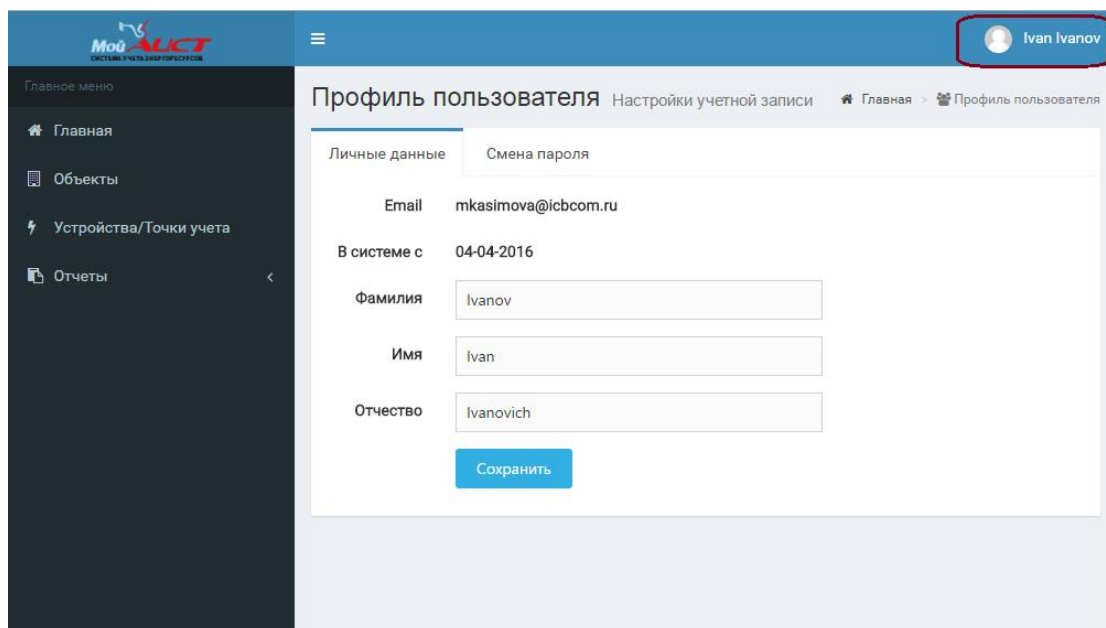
МойАИСТ
СИСТЕМА УЧЕТА ЭНЕРГОРЕСУРСОВ

≡

Ivan Ivanov

Главное меню

Главная

Объекты

Устройства/Точки учета

Отчеты <

Профиль пользователя Настройки учетной записи

Главная > Профиль пользователя

Личные данные

Смена пароля

Email mkasimova@icbcom.ru

В системе с 04-04-2016

Фамилия Ivanov

Имя Ivan

Отчество Ivanovich

Сохранить